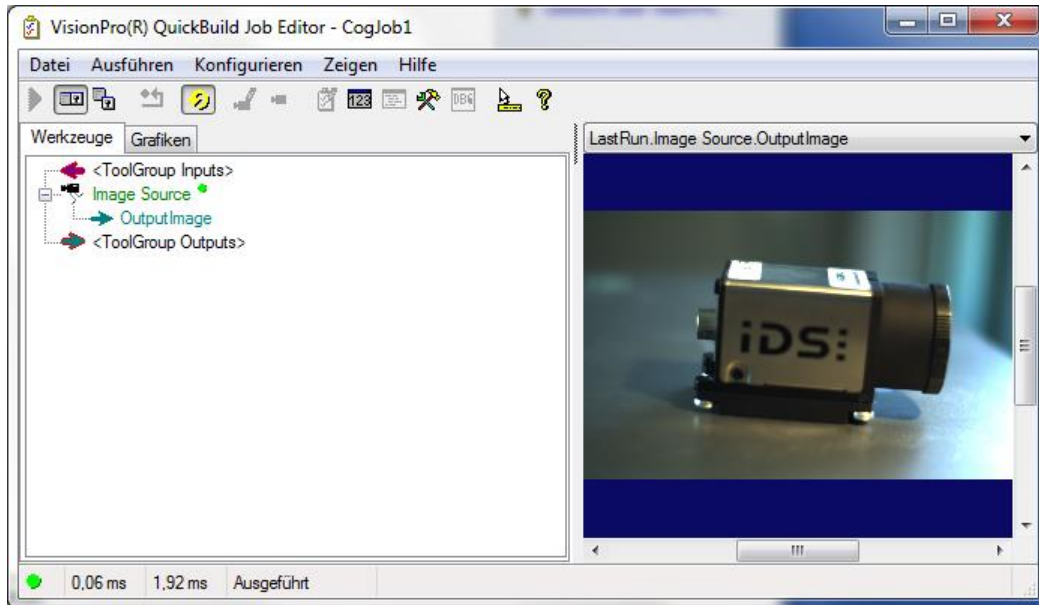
VisionPro(R) QuickBuild Job Editor - CogJob1

Datei Ausführen Konfigurieren Zeigen Hilfe

123 DBG

Werkzeuge Grafiken

<ToolGroup Inputs>
Image Source
OutputImage
<ToolGroup Outputs>

LastRun.Image Source.OutputImage

iDS:

0,06 ms 1,92 ms Ausgeführt